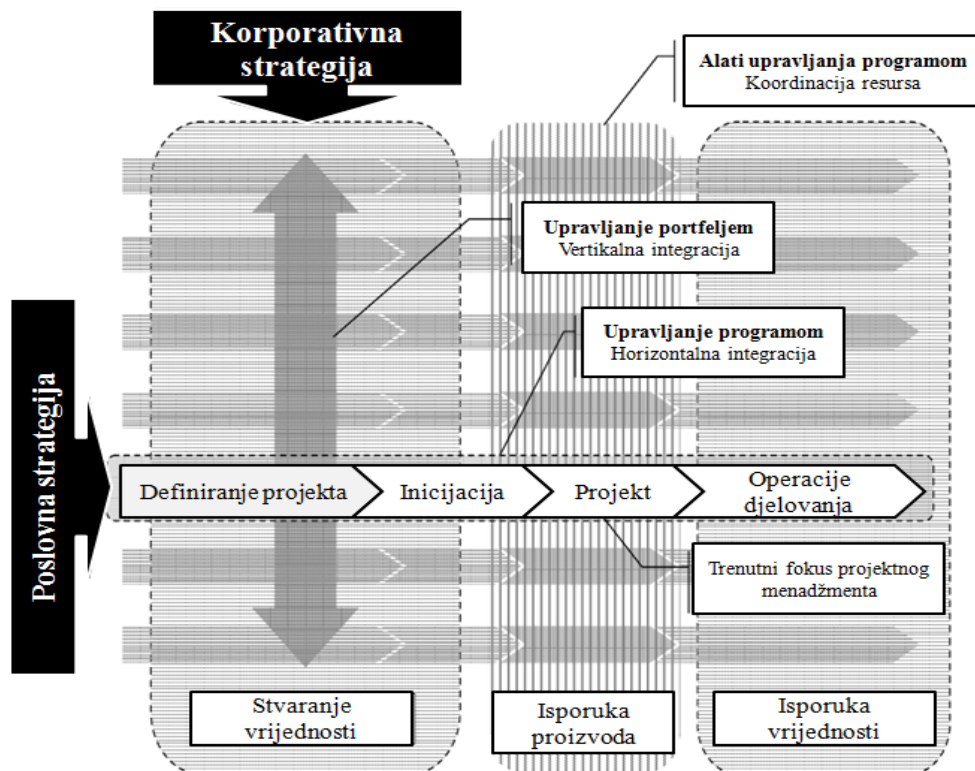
Korporativna strategija

Alati upravljanja programom
Koordinacija resursa

Upravljanje portfeljem
Vertikalna integracija

Upravljanje programom
Horizontalna integracija

Poslovna strategija

Definiranje projekta

Inicijacija

Projekt

Operacije djelovanja

Trenutni fokus projektnog menadžmenta

Stvaranje vrijednosti

Isporuka proizvoda

Isporuka vrijednosti